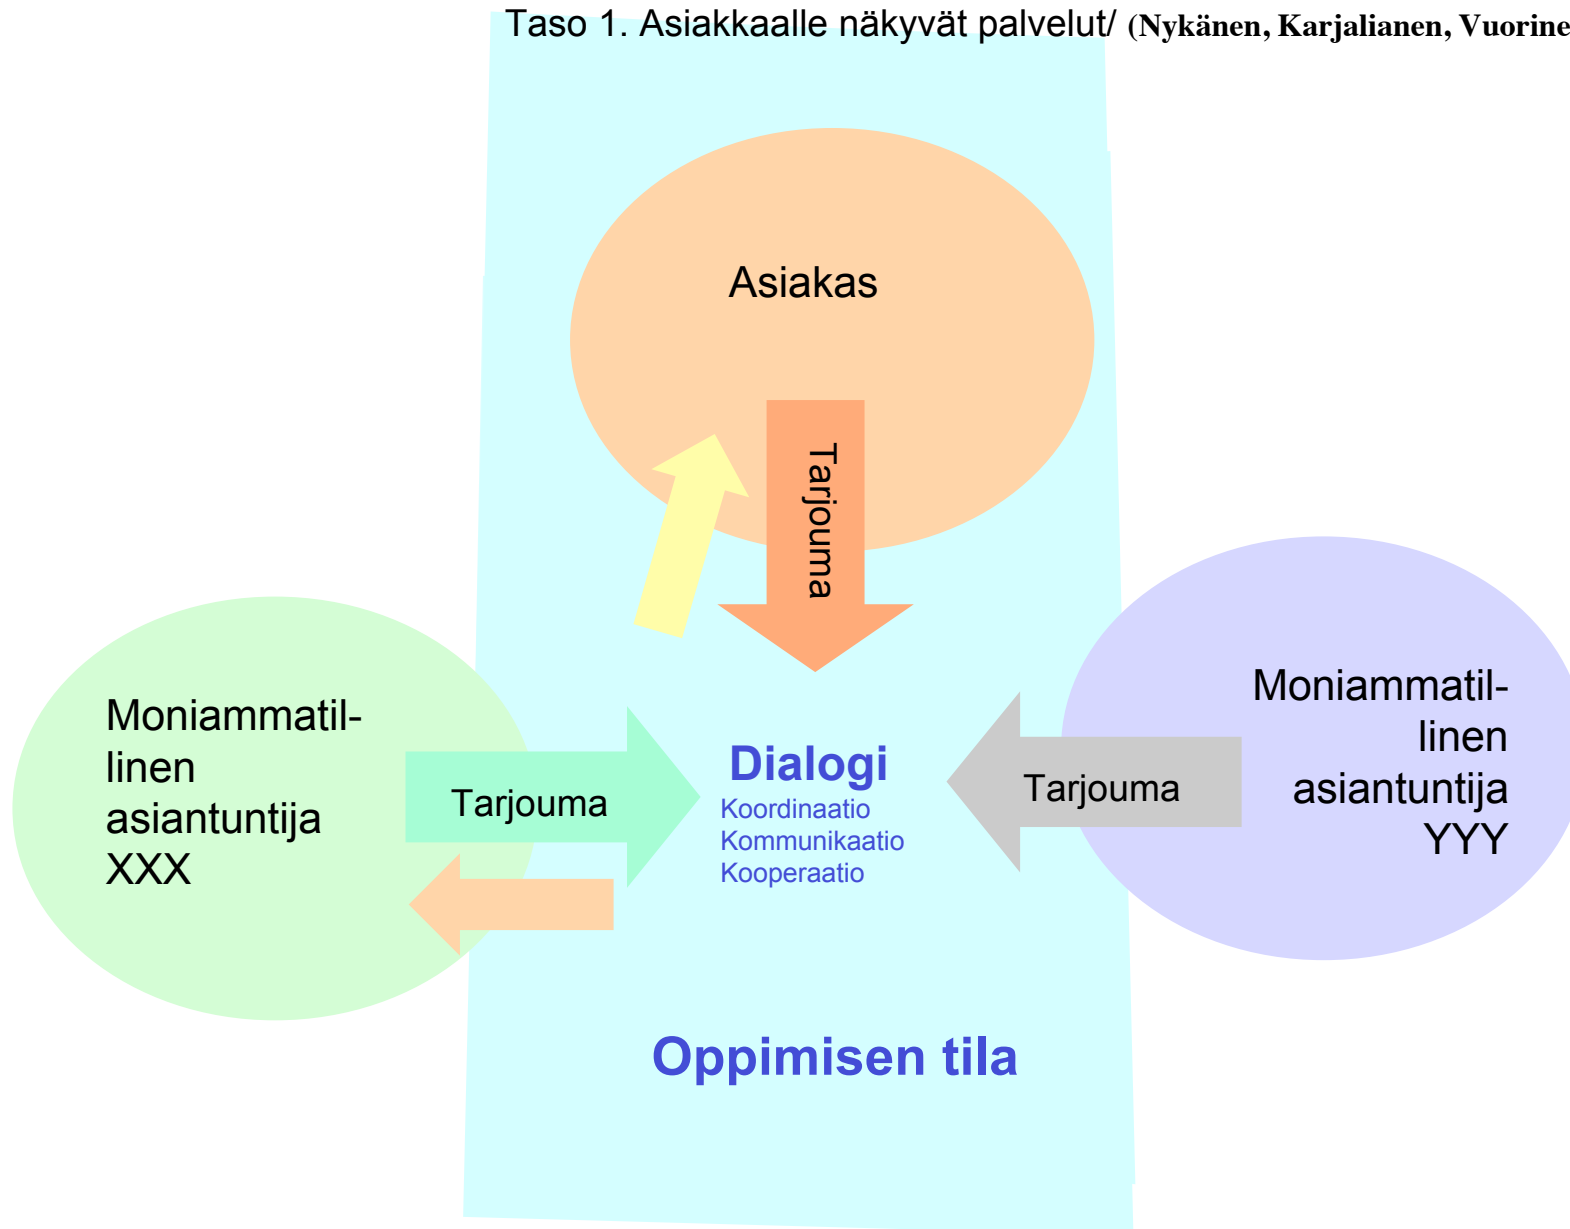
Taso 1. Asiakkaalle näkyvät palvelut/ (Nykänen, Karjalianen, Vuorine

Asiakas

Tarjouma

Moniammatil-
linen
asiantuntija
XXX

Tarjouma

Dialogi
Koordinaatio
Kommunikaatio
Kooperaatio

Tarjouma

Moniammatil-
linen
asiantuntija
YYY

Oppimisen tila